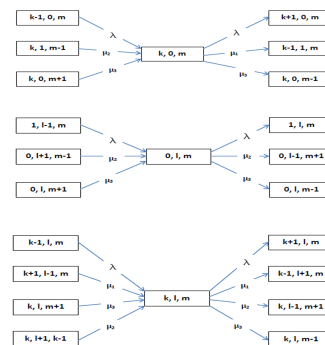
k-1, 0, m

k, 1, m-1

k, 0, m+1

$\lambda$

$\mu_2$

$\mu_3$

k, 0, m

$\lambda$

$\mu_1$

$\mu_3$

k+1, 0, m

k-1, 1, m

k, 0, m-1

1, l-1, m

0, l+1, m-1

0, l, m+1

$\lambda$

$\mu_2$

$\mu_3$

0, l, m

$\lambda$

$\mu_2$

$\mu_3$

1, l, m

0, l-1, m+1

0, l, m-1

k-1, l, m

k+1, l-1, m

k, l, m+1

k, l+1, k-1

$\lambda$

$\mu_1$

$\mu_3$

$\mu_2$

k, l, m

$\lambda$

$\mu_1$

$\mu_2$

$\mu_3$

k+1, l, m

k-1, l+1, m

k, l-1, m+1

k, l, m-1